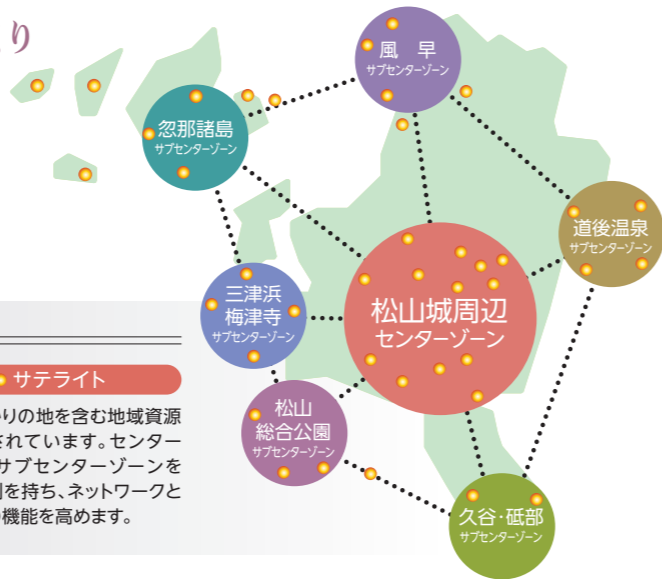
り

風 早
サブセンターゾーン

忽那諸島
サブセンターゾーン

道後温泉
サブセンターゾーン

三津浜
梅津寺
サブセンターゾーン

松山城周辺
センターゾーン

松山
総合公園
サブセンターゾーン

久谷·砥部
サブセンターゾーン

サテライト

りの地を含む地域資源
されています。センター
サブセンターゾーンを
を持ち、ネットワークと
機能を高めます。